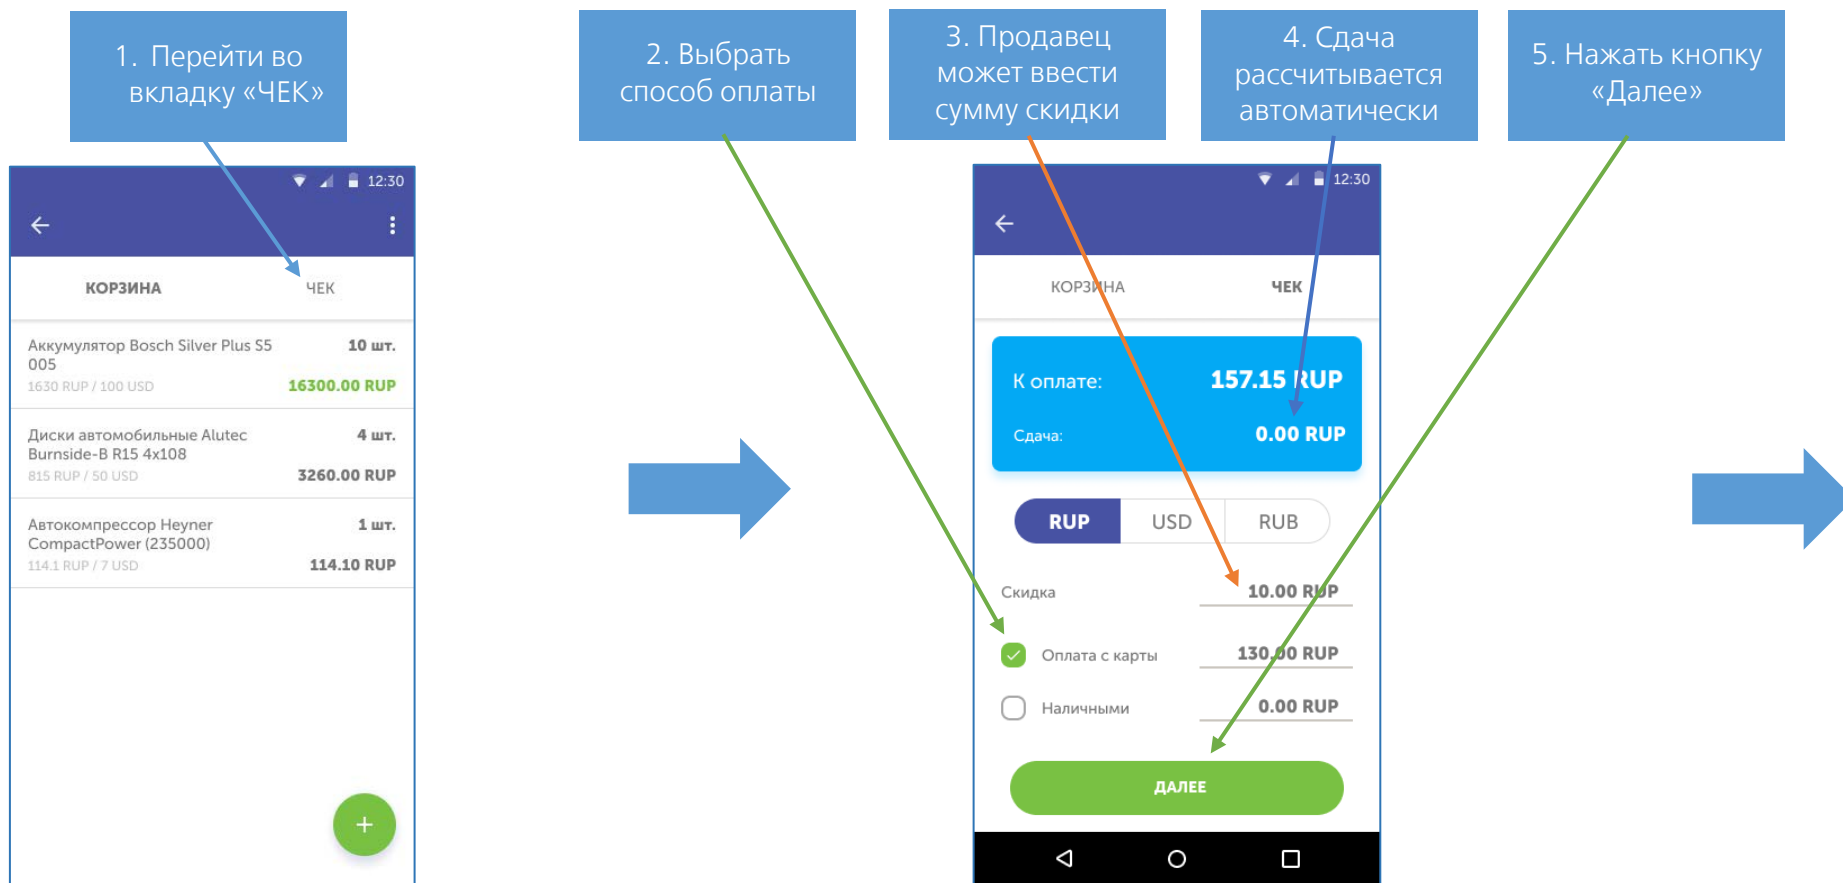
1. Перейти во вкладку «ЧЕК»

2. Выбрать способ оплаты

3. Продавец может ввести сумму скидки

4. Сдача рассчитывается автоматически

5. Нажать кнопку «Далее»

12:30

КОРЗИНА

ЧЕК

Аккумулятор Bosch Silver Plus S5 005
10 шт.
1630 RUP / 100 USD
16300.00 RUP

Диски автомобильные Alutec Burnside-B R15 4x108
4 шт.
815 RUP / 50 USD
3260.00 RUP

Автокомпрессор Heyner CompactPower (235000)
1 шт.
114.1 RUP / 7 USD
114.10 RUP

+

12:30

КОРЗИНА

ЧЕК

К оплате:
157.15 RUP

Сдача:
0.00 RUP

RUP
USD
RUB

Скидка
10.00 RUP

Оплата с карты
130.00 RUP

Наличными
0.00 RUP

ДАЛЕЕ